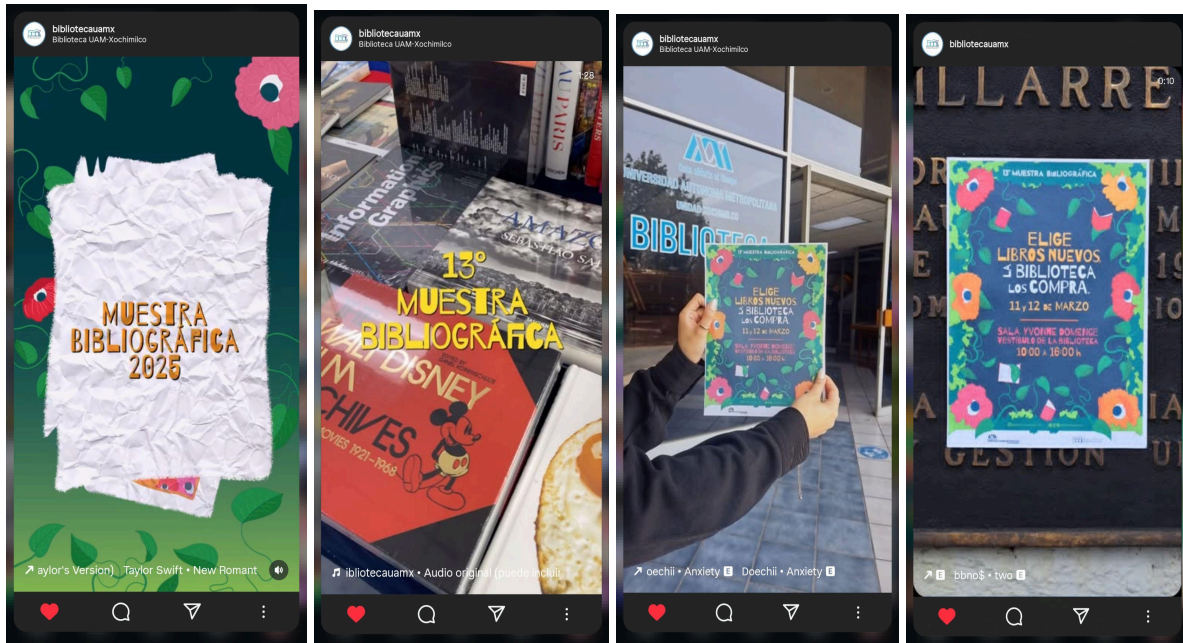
bibliotecauamx
Biblioteca UAM-Xochimilco

MUESTRA BIBLIOGRÁFICA 2025

aylor's Version) Taylor Swift • New Romant

bibliotecauamx
Biblioteca UAM-Xochimilco

1:28

Information Graphics

AMAZO
SEBASTIÃO SAL

PARIS

13° MUESTRA BIBLIOGRÁFICA

WALT DISNEY
M
CHIVES
OVIES 1921–1968

ibliotecauamx • Audio original (puede inclui

bibliotecauamx
Biblioteca UAM-Xochimilco

UNIVERSIDAD AUTÓNOMA METROPOLITANA
UNIDAD XOCHIMILCO

BIBLIOTECA

13ª MUESTRA BIBLIOGRÁFICA
ELIGE LIBROS NUEVOS Y LA BIBLIOTECA LOS COMPRA
11 y 12 DE MARZO
SALA YVONNE DOMENGE VESTÍBULO DE LA BIBLIOTECA
10:00 a 16:00 h

oechii • Anxiety E Doechii • Anxiety E

bibliotecauamx

0:10

ILLARRE

13ª MUESTRA BIBLIOGRÁFICA
ELIGE LIBROS NUEVOS Y LA BIBLIOTECA LOS COMPRA
11 y 12 DE MARZO
SALA YVONNE DOMENGE VESTÍBULO DE LA BIBLIOTECA
10:00 a 16:00 h

GESTIÓN

bbno$ • two E